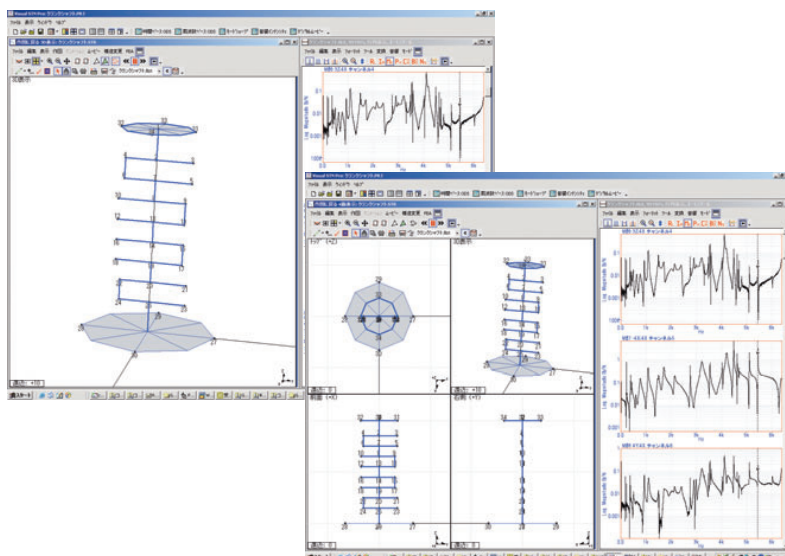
Visual STAR Pro

ファイル 表示 ウィンドウ ヘルプ

時間データ 周波数データ モードシェイプ 振動アニメーション

ファイル 編集 表示 ウィンドウ

Log Magnitude

Hz

Visual STAR Pro

ファイル 表示 ウィンドウ ヘルプ

時間データ 周波数データ モードシェイプ 振動アニメーション

トップ

3D表示

前面

右側面

Log Magnitude

Log Magnitude

Log Magnitude

Hz